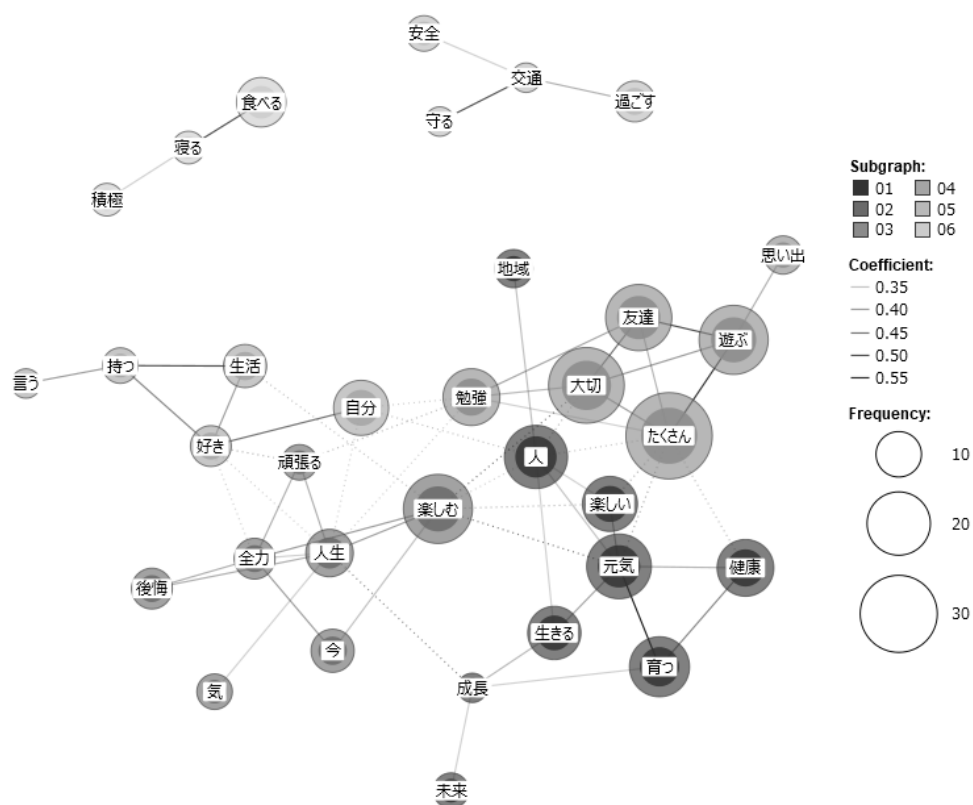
安全
交通
守る
過ごす
食べる
寝る
積極
Subgraph:
01
04
02
05
03
06
Coefficient:
0.35
0.40
0.45
0.50
0.55
Frequency:
10
20
30
地域
思い出
友達
遊ぶ
持つ
生活
言う
自分
勉強
大切
たくさん
好き
頑張る
人
楽しむ
楽しい
全力
人生
元気
健康
後悔
生きる
今
育つ
気
成長
未来